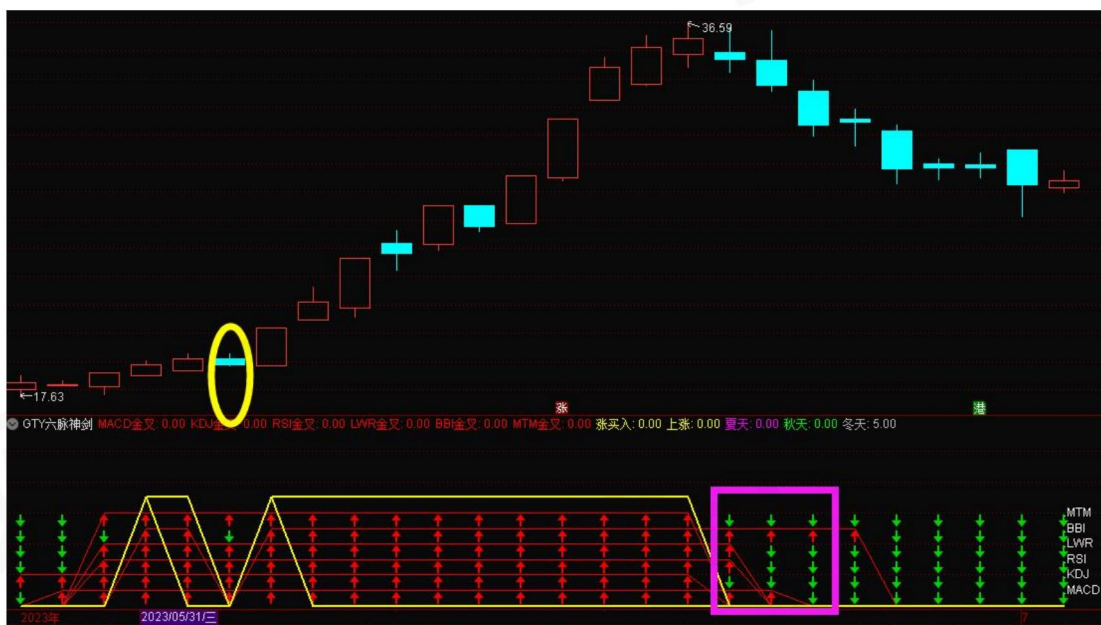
36.59

17.63

涨

港

GTY六脉神剑 MACD金叉: 0.00 KDJ金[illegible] 0.00 RSI金叉: 0.00 LWR金叉: 0.00 BBI金叉: 0.00 MTM金叉: 0.00 涨买入: 0.00 上涨: 0.00 夏天: 0.00 秋天: 0.00 冬天: 5.00

MTM
BBI
LWR
RSI
KDJ
MACD

2023年

2023/05/31/三

7